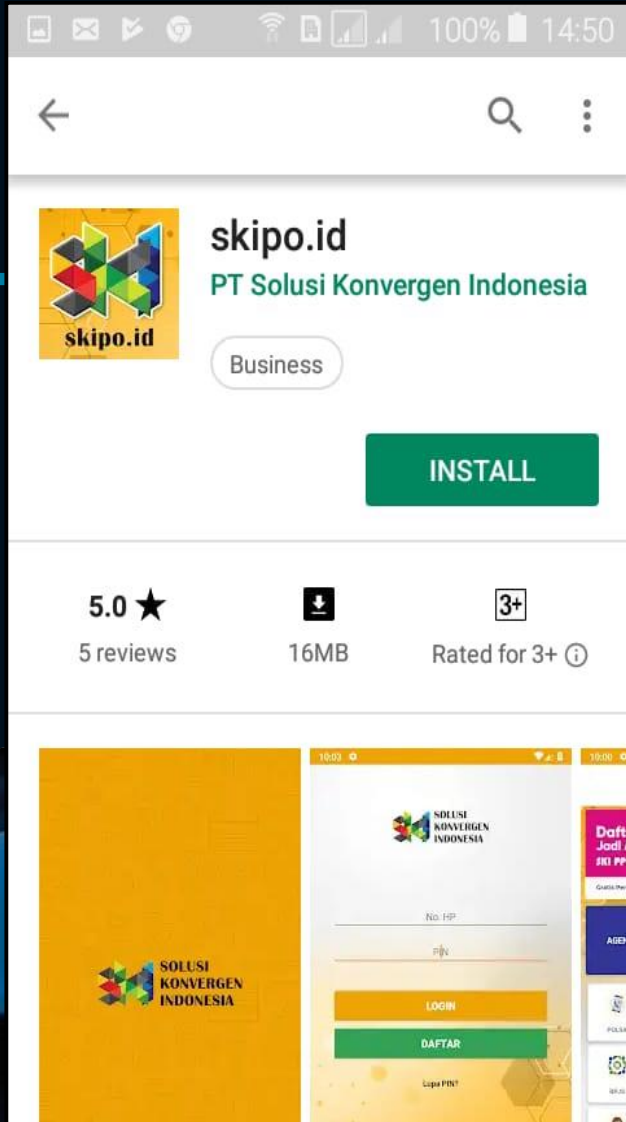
100% 14:50

skipo.id

skipo.id
PT Solusi Konvergen Indonesia
Business

INSTALL

5.0 ★
5 reviews

16MB

3+
Rated for 3+ ⓘ

SOLUSI KONVERGEN INDONESIA

10:03
SOLUSI KONVERGEN INDONESIA
No. HP
PIN
LOGIN
DAFTAR
Lupa PIN?

10:00
Daft
Jadi
SKI PP
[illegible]
AGEN
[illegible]